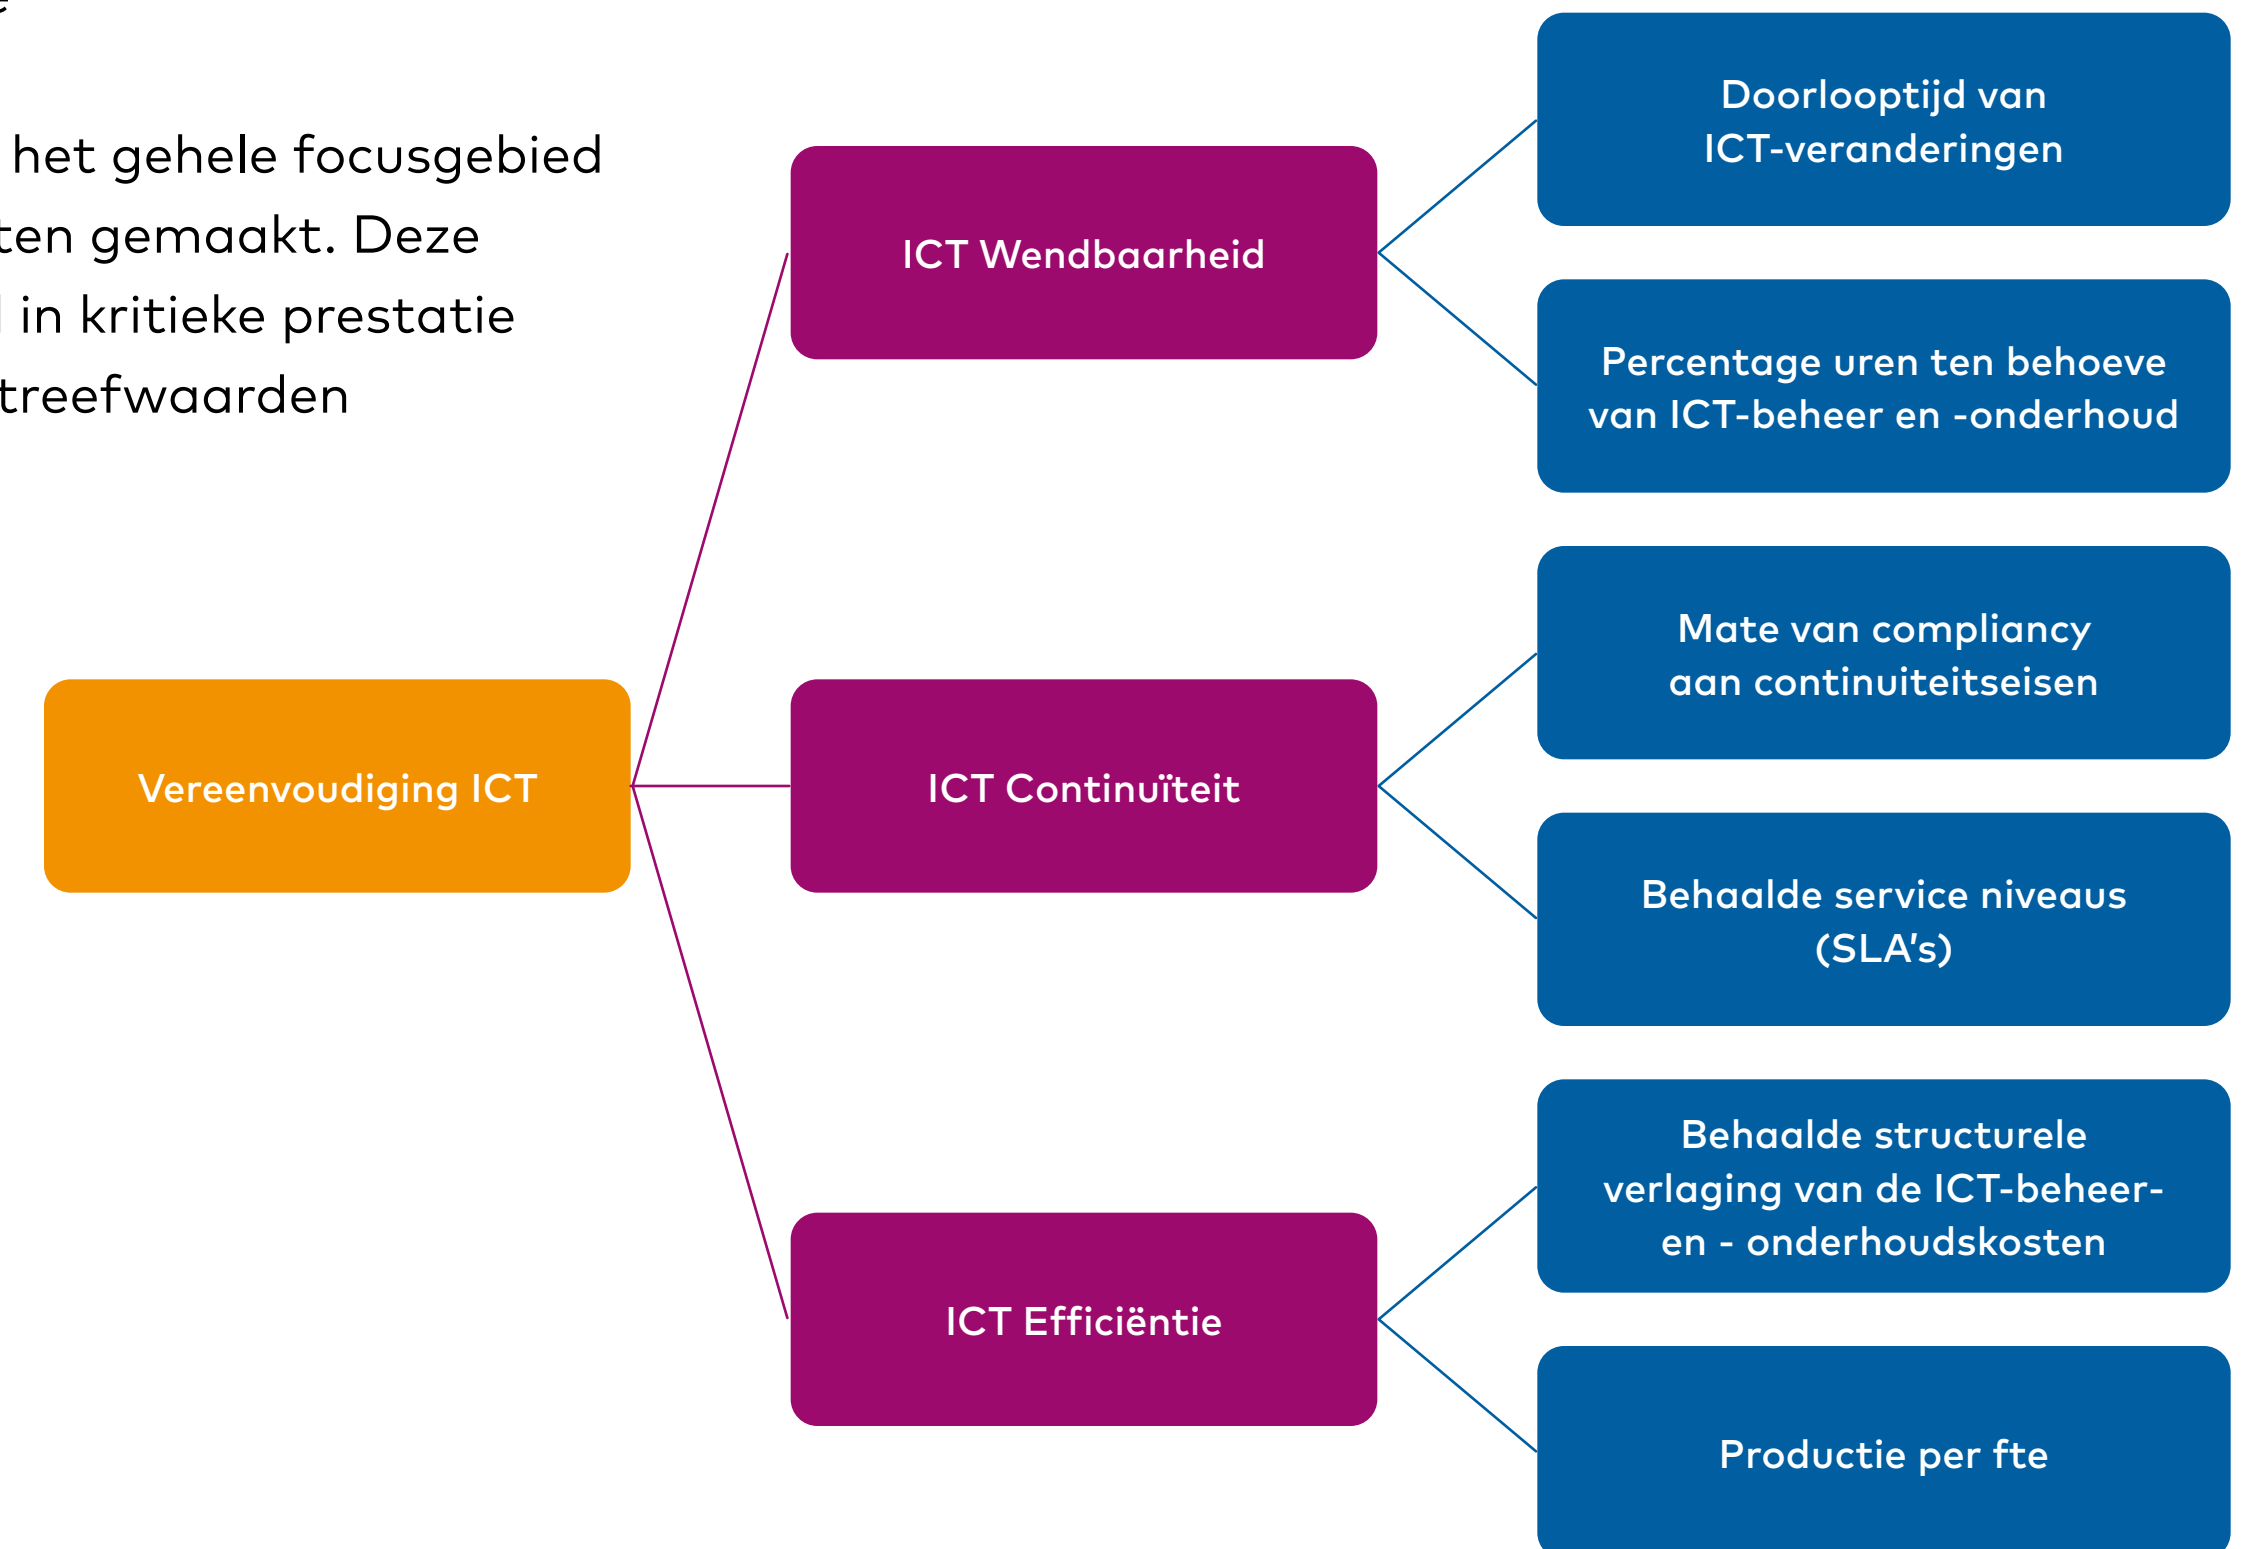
het gehele focusgebied ten gemaakt. Deze in kritieke prestatie treefwaarden

Vereenvoudiging ICT

ICT Wendbaarheid

ICT Continuïteit

ICT Efficiëntie

Doorlooptijd van ICT-veranderingen

Percentage uren ten behoeve van ICT-beheer en -onderhoud

Mate van compliancy aan continuiteitseisen

Behaalde service niveaus (SLA's)

Behaalde structurele verlaging van de ICT-beheer- en - onderhoudskosten

Productie per fte